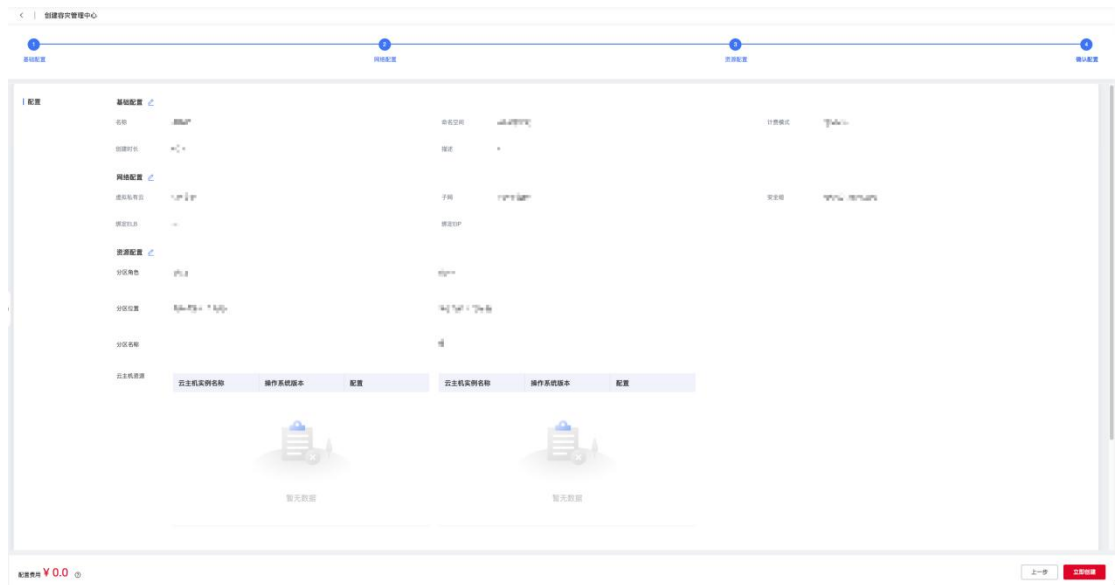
< | 创建容灾管理中心

1 基础配置
2 网络配置
3 资源配置
4 确认配置

配置

基础配置

名称 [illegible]
命名空间 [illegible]
计费模式 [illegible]
创建时长 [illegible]
描述 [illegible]

网络配置

虚拟私有云 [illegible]
子网 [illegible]
安全组 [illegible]
绑定EIP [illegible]
绑定EIP

资源配置

分区角色 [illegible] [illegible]
分区位置 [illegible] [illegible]
分区名称 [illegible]
云主机资源

| 云主机实例名称 | 操作系统版本 | 配置 |
|---|---|---|

暂无数据

| 云主机实例名称 | 操作系统版本 | 配置 |
|---|---|---|

暂无数据

配置费用 ¥ 0.0

上一步
立即创建